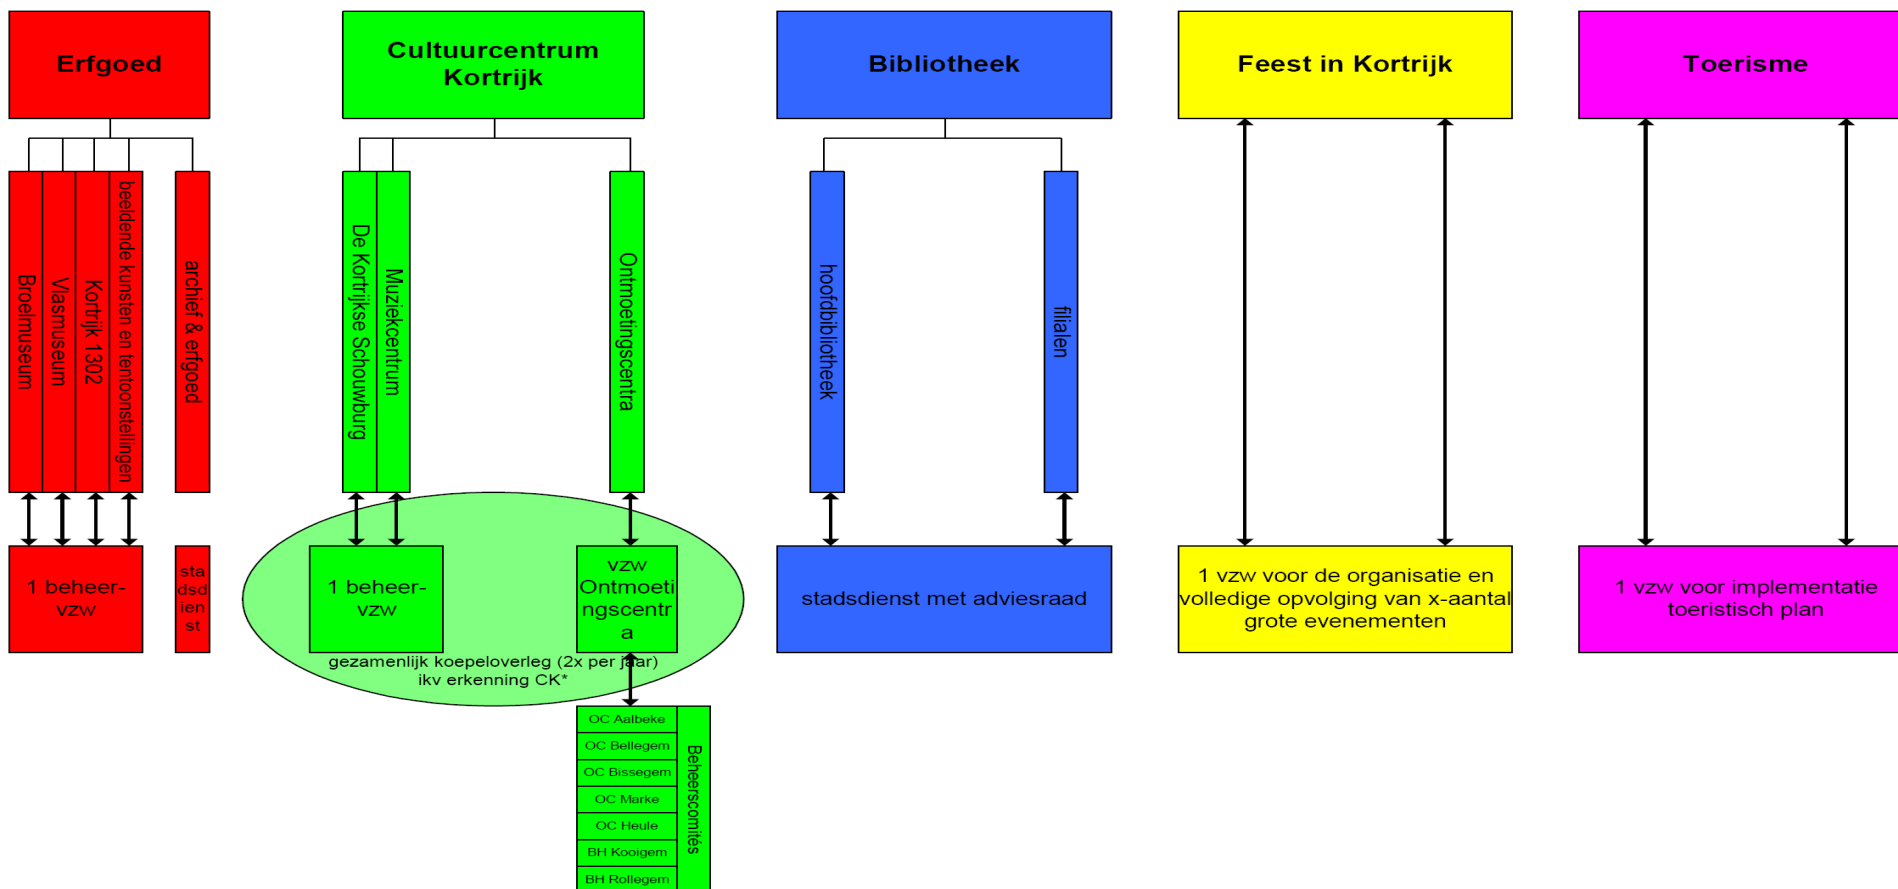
Erfgoed

Broelmuseum

Vlasmuseum

Kortrijk 1302

beeldende kunsten en tentoonstellingen

archief & erfgoed

1 beheer-vzw

sta dsd ien st

Cultuurcentrum Kortrijk

De Kortrijkse Schouwburg

Muziekcentrum

Ontmoetingscentra

1 beheer-vzw

vzw Ontmoeti ngscentr a

gezamenlijk koepeloverleg (2x per jaar) ikv erkenning CK*

OC Aalbeke
OC Bellegem
OC Bissegem
OC Marke
OC Heule
BH Kooigem
BH Rollegem

Beheerscomités

Bibliotheek

hoofdbibliotheek

filialen

stadsdienst met adviesraad

Feest in Kortrijk

1 vzw voor de organisatie en volledige opvolging van x-aantal grote evenementen

Toerisme

1 vzw voor implementatie toeristisch plan